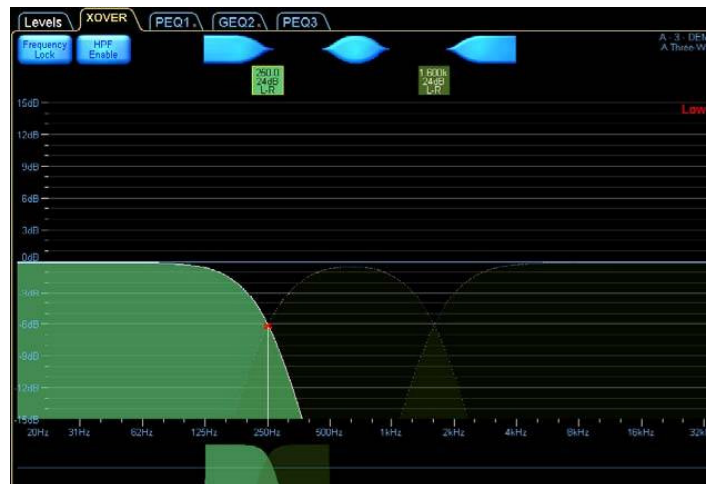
Levels XOVER PEQ1 GEQ2 PEQ3

Frequency Lock

HPF Enable

260.0 24dB L-R

1.600k 24dB L-R

A - 3 - DEM
A Three W

Low

15dB
12dB
9dB
6dB
3dB
0dB
-3dB
-6dB
-9dB
-12dB
-15dB

20Hz 31Hz 62Hz 125Hz 250Hz 500Hz 1kHz 2kHz 4kHz 8kHz 16kHz 32k